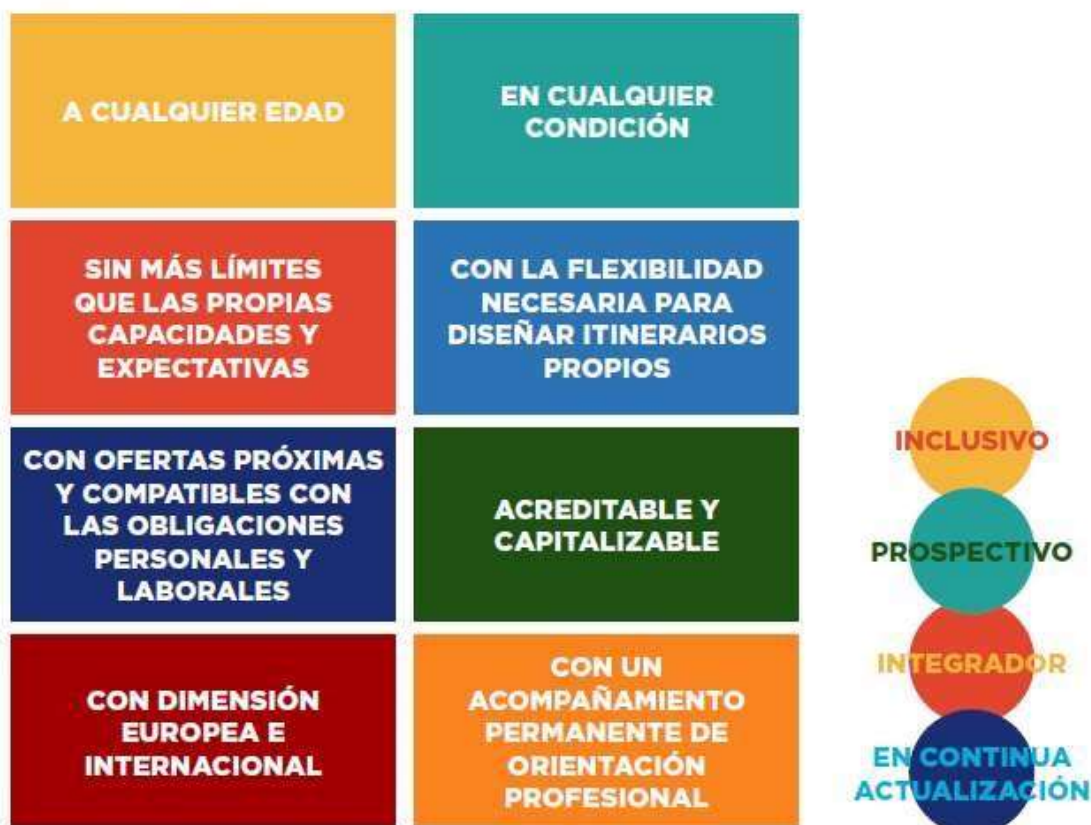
A CUALQUIER EDAD

EN CUALQUIER CONDICIÓN

SIN MÁS LÍMITES QUE LAS PROPIAS CAPACIDADES Y EXPECTATIVAS

CON LA FLEXIBILIDAD NECESARIA PARA DISEÑAR ITINERARIOS PROPIOS

CON OFERTAS PRÓXIMAS Y COMPATIBLES CON LAS OBLIGACIONES PERSONALES Y LABORALES

ACREDITABLE Y CAPITALIZABLE

CON DIMENSIÓN EUROPEA E INTERNACIONAL

CON UN ACOMPAÑAMIENTO PERMANENTE DE ORIENTACIÓN PROFESIONAL

INCLUSIVO

PROSPECTIVO

INTEGRADOR

EN CONTINUA ACTUALIZACIÓN